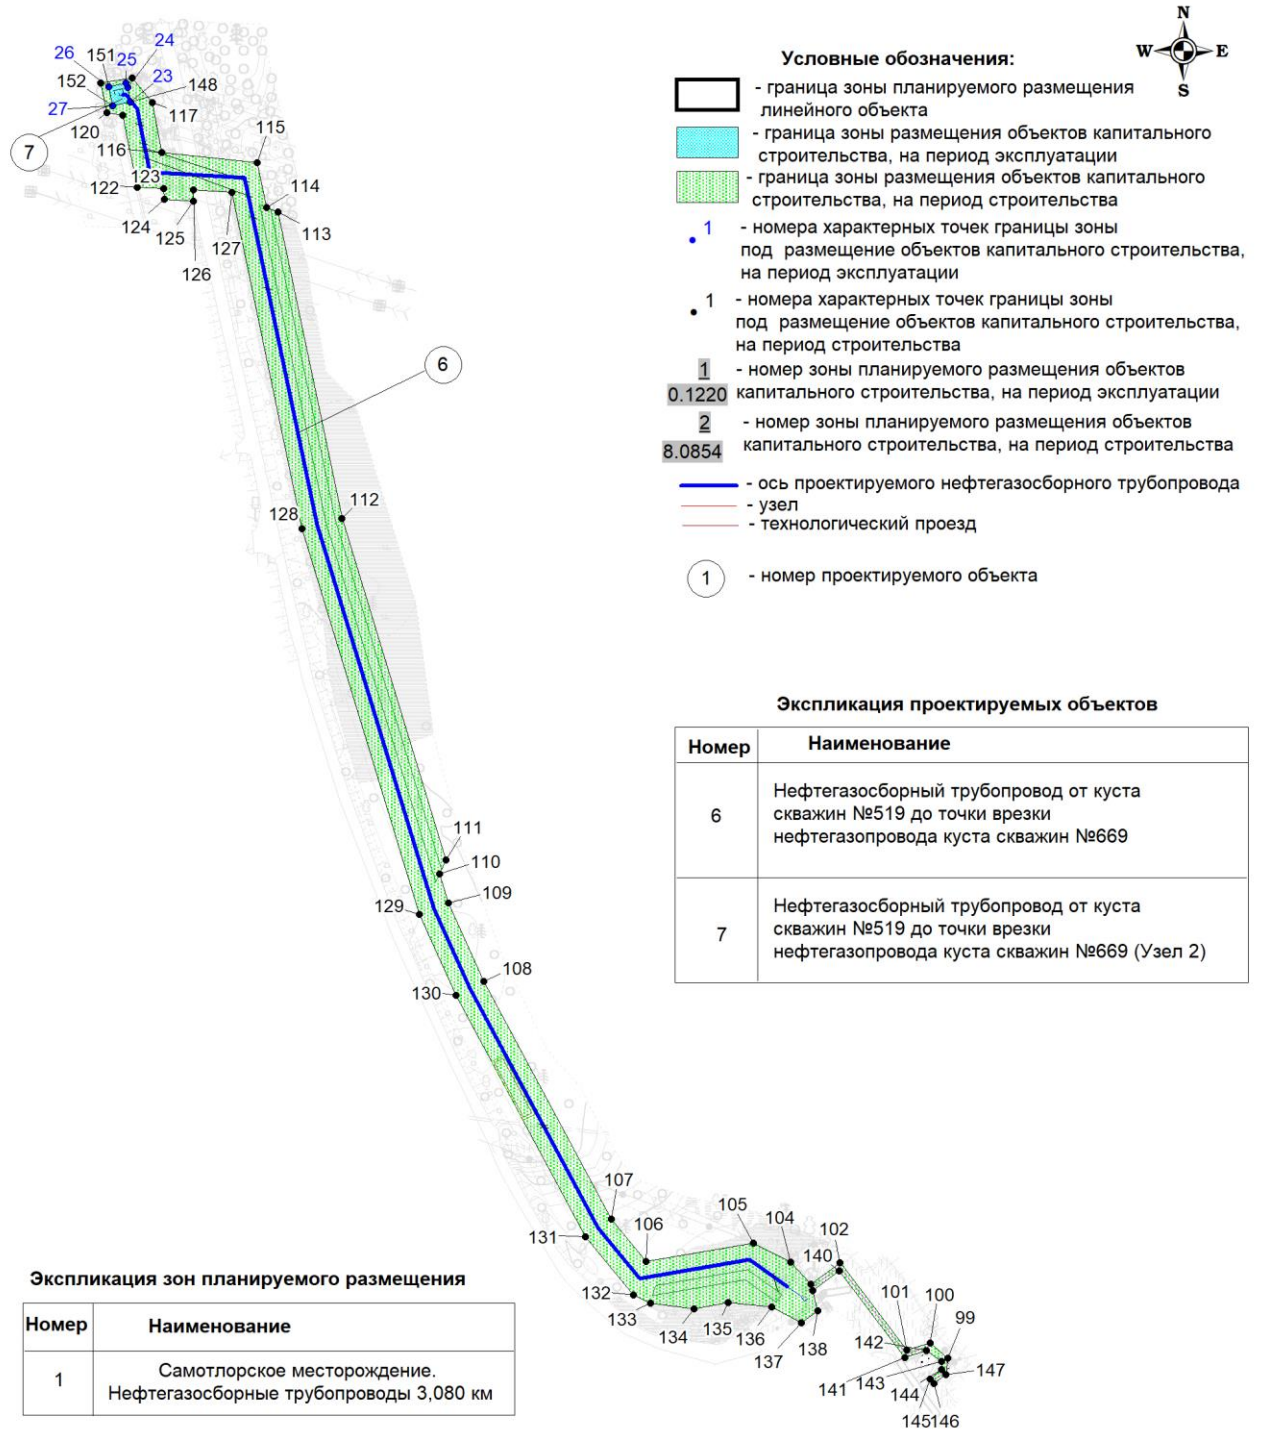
N
W E
S

Условные обозначения:

- граница зоны планируемого размещения линейного объекта

- граница зоны размещения объектов капитального строительства, на период эксплуатации

- граница зоны размещения объектов капитального строительства, на период строительства

1 - номера характерных точек границы зоны под размещение объектов капитального строительства, на период эксплуатации

1 - номера характерных точек границы зоны под размещение объектов капитального строительства, на период строительства

1
0.1220 - номер зоны планируемого размещения объектов капитального строительства, на период эксплуатации

2
8.0854 - номер зоны планируемого размещения объектов капитального строительства, на период строительства

- ось проектируемого нефтегазосборного трубопровода
- узел
- технологический проезд

1 - номер проектируемого объекта

26 151 25 24 23 152 148 27 117 120 7 115 116 123 114 122 124 113 125 127 126 6 112 128 111 110 109 129 108 130 107 105 106 104 102 131 140 132 101 100 133 99 134 135 136 138 142 137 147 143 141 144 145146

Экспликация проектируемых объектов

| Номер | Наименование |
|---|---|
| 6 | Нефтегазосборный трубопровод от куста скважин №519 до точки врезки нефтегазопровода куста скважин №669 |
| 7 | Нефтегазосборный трубопровод от куста скважин №519 до точки врезки нефтегазопровода куста скважин №669 (Узел 2) |

Экспликация зон планируемого размещения

| Номер | Наименование |
|---|---|
| 1 | Самотлорское месторождение. Нефтегазосборные трубопроводы 3,080 км |